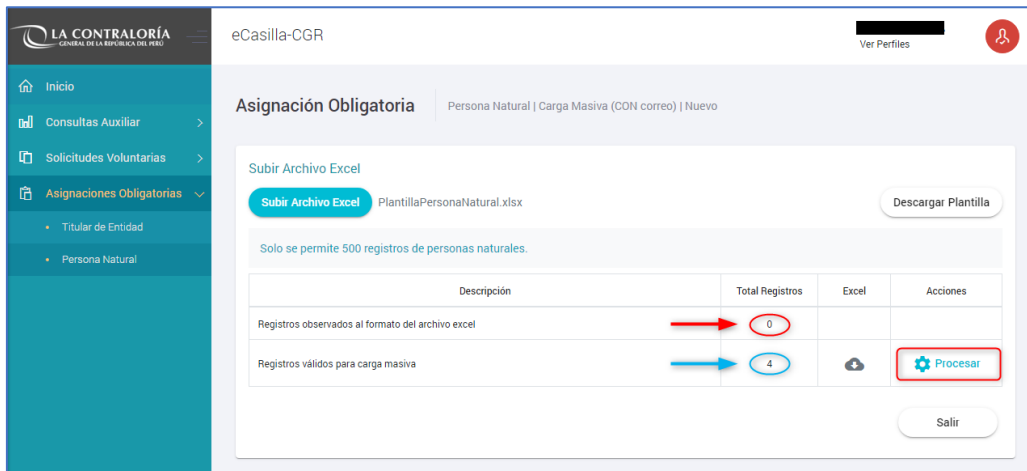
LA CONTRALORÍA
GENERAL DE LA REPÚBLICA DEL PERÚ

eCasilla-CGR

Ver Perfiles

Inicio
Consultas Auxiliar
Solicitudes Voluntarias
Asignaciones Obligatorias
Titular de Entidad
Persona Natural

Asignación Obligatoria

Persona Natural | Carga Masiva (CON correo) | Nuevo

Subir Archivo Excel

Subir Archivo Excel PlantillaPersonaNatural.xlsx

Descargar Plantilla

Solo se permite 500 registros de personas naturales.

| Descripción | Total Registros | Excel | Acciones |
|---|---|---|---|
| Registros observados al formato del archivo excel | 0 | | |
| Registros válidos para carga masiva | 4 | | Procesar |

Salir